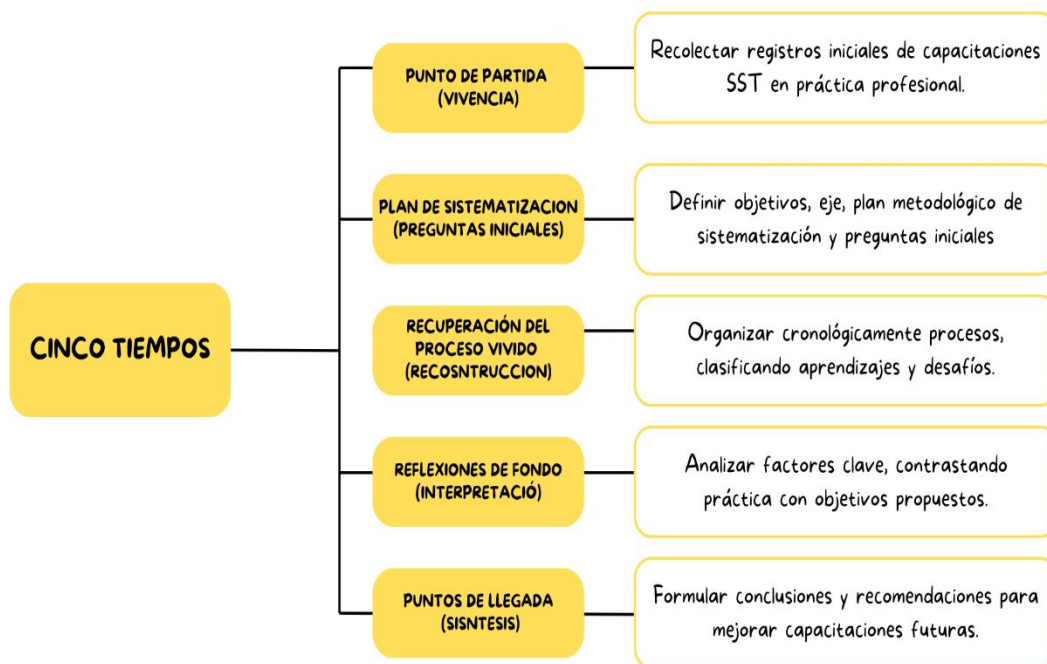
CINCO TIEMPOS

PUNTO DE PARTIDA (VIVENCIA)

Recolectar registros iniciales de capacitaciones SST en práctica profesional.

PLAN DE SISTEMATIZACION (PREGUNTAS INICIALES)

Definir objetivos, eje, plan metodológico de sistematización y preguntas iniciales

RECUPERACIÓN DEL PROCESO VIVIDO (RECOSNTRUCCION)

Organizar cronológicamente procesos, clasificando aprendizajes y desafíos.

REFLEXIONES DE FONDO (INTERPRETACIÓ)

Analizar factores clave, contrastando práctica con objetivos propuestos.

PUNTOS DE LLEGADA (SISNTESIS)

Formular conclusiones y recomendaciones para mejorar capacitaciones futuras.